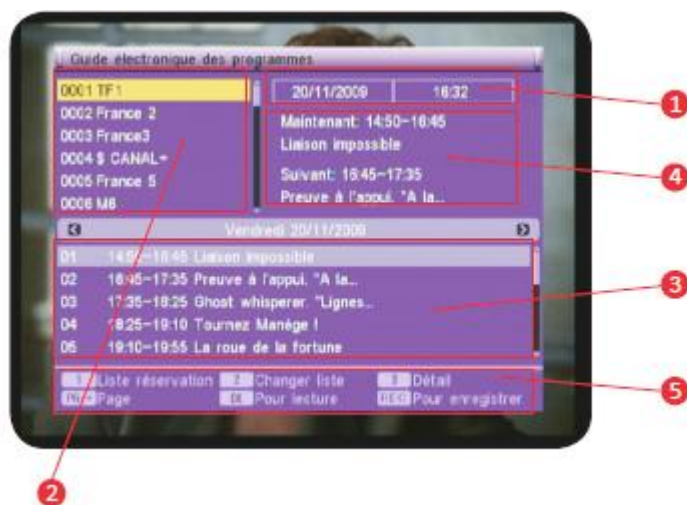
Guide électronique des programmes

0001 TF1
0002 France 2
0003 France3
0004 $ CANAL+
0005 France 5
0006 M6

20/11/2009 | 16:32

Maintenant: 14:50–16:45
Liaison impossible

Suivant: 16:45–17:35
Preuve à l'appui. "A la...

Vendredi 20/11/2009

01 14:50–16:45 Liaison impossible
02 16:45–17:35 Preuve à l'appui. "A la...
03 17:35–18:25 Ghost whisperer. "Lignes...
04 18:25–19:10 Tournez Manège !
05 19:10–19:55 La roue de la fortune

1 Liste réservation
2 Changer liste
3 Détail
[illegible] Page
OK Pour lecture
REC Pour enregistrer

1
2
3
4
5